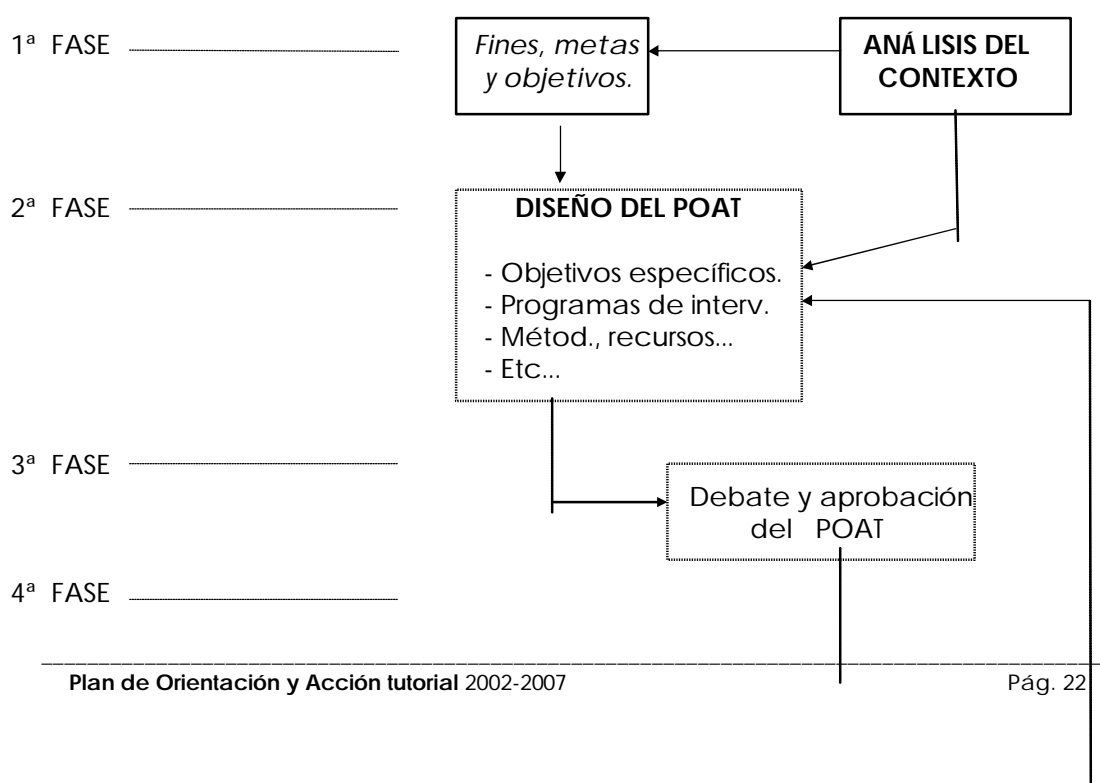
1ª FASE

Fines, metas y objetivos.

ANÁ LISIS DEL CONTEXTO

2ª FASE

DISEÑO DEL POAT

- Objetivos específicos.
- Programas de interv.
- Métod., recursos...
- Etc...

3ª FASE

Debate y aprobación del POAT

4ª FASE

Plan de Orientación y Acción tutorial 2002-2007

Pág. 22